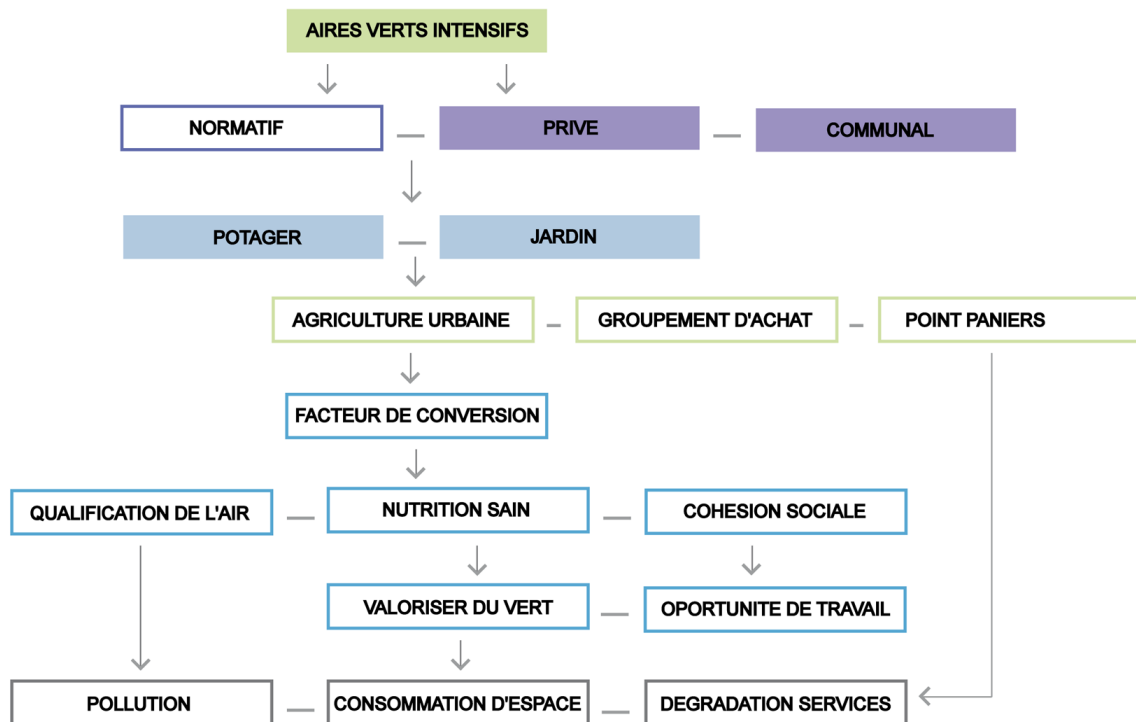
AIRES VERTS INTENSIFS

NORMATIF — PRIVE — COMMUNAL

POTAGER — JARDIN

AGRICULTURE URBAINE — GROUPEMENT D'ACHAT — POINT PANIERS

FACTEUR DE CONVERSION

QUALIFICATION DE L'AIR — NUTRITION SAIN — COHESION SOCIALE

VALORISER DU VERT — OPORTUNITE DE TRAVAIL

POLLUTION — CONSOMMATION D'ESPACE — DEGRADATION SERVICES